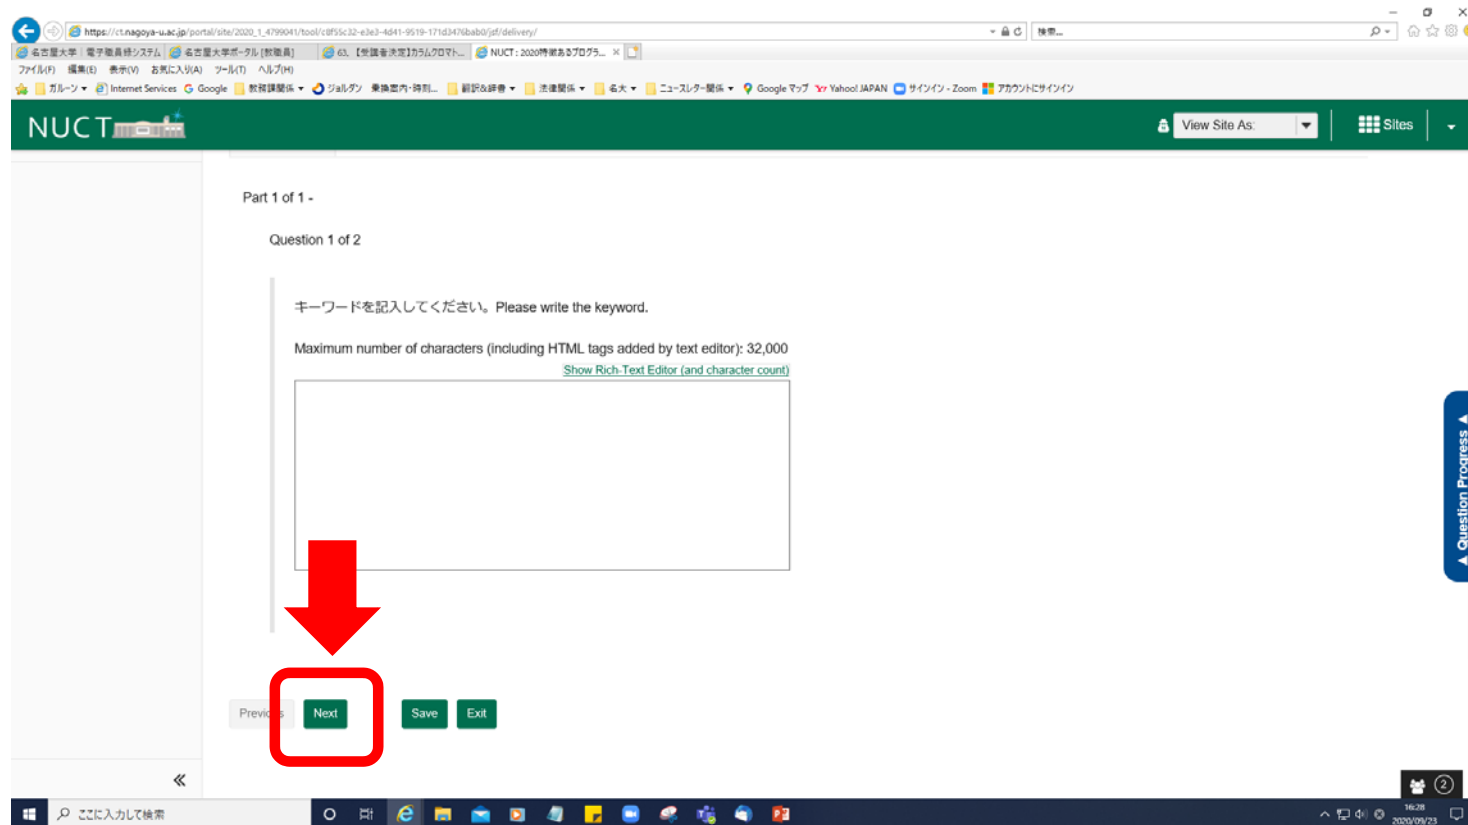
https://ct.nagoya-u.ac.jp/portal/site/2020_1_4799041/tool/c8f55c32-e3e3-4d41-9519-171d3476bab0/jsf/delivery/

検索...

名古屋大学 | 電子職員録システム | 名古屋大学ポータル [教職員] | 63. 【受講者決定】カラムクロマト... | NUCT : 2020特徴あるプログラ...

ファイル(F) 編集(E) 表示(V) お気に入り(A) ツール(T) ヘルプ(H)

ガルーン Internet Services Google 教務関係 ジョルダン 乗換案内・時刻... 翻訳&辞書 法律関係 名大 ニュースレター関係 Google マップ Yahoo! JAPAN サインイン - Zoom アカウントにサインイン

NUCT

View Site As:

Sites

Part 1 of 1 -

Question 1 of 2

キーワードを記入してください。Please write the keyword.

Maximum number of characters (including HTML tags added by text editor): 32,000

Show Rich-Text Editor (and character count)

Previous Next Save Exit

Question Progress

«

2

ここに入力して検索

16:28 2020/09/23